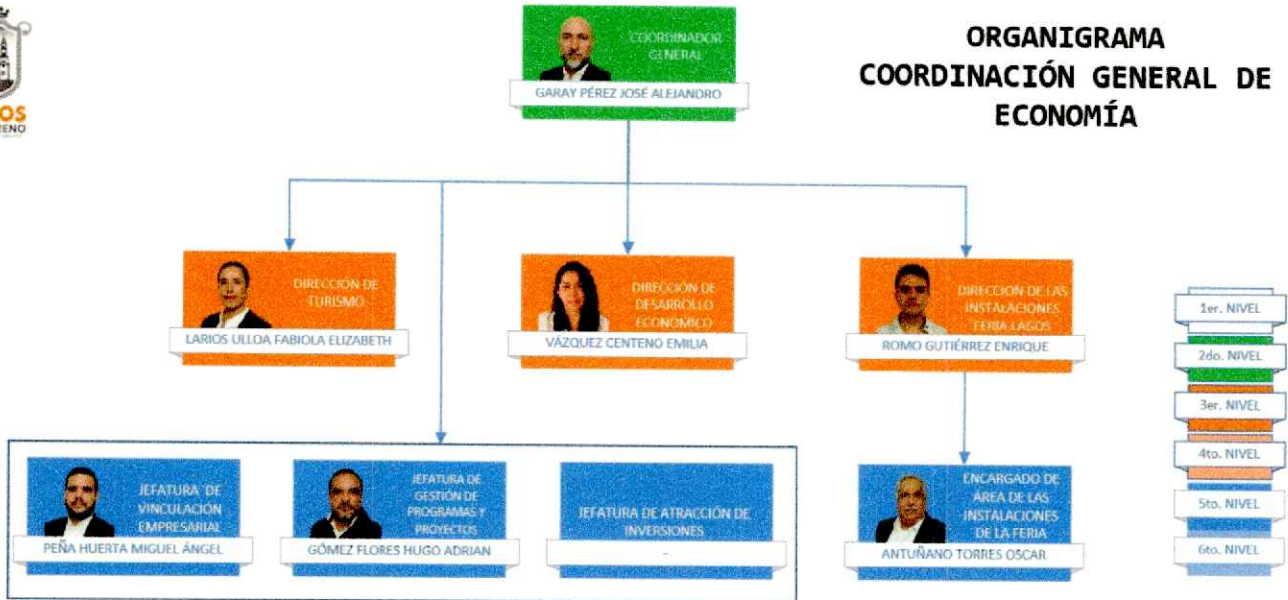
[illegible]OS
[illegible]ENO

COORDINADOR GENERAL
GARAY PÉREZ JOSÉ ALEJANDRO

ORGANIGRAMA
COORDINACIÓN GENERAL DE ECONOMÍA

DIRECCIÓN DE TURISMO
LARIOS ULLOA FABIOLA ELIZABETH

DIRECCIÓN DE DESARROLLO ECONÓMICO
VÁZQUEZ CENTENO EMILIA

DIRECCIÓN DE LAS INSTALACIONES FERIA LAGOS
ROMO GUTIÉRREZ ENRIQUE

1er. NIVEL
2do. NIVEL
3er. NIVEL
4to. NIVEL
5to. NIVEL
6to. NIVEL

JEFATURA DE VINCULACIÓN EMPRESARIAL
PEÑA HUERTA MIGUEL ÁNGEL

JEFATURA DE GESTIÓN DE PROGRAMAS Y PROYECTOS
GÓMEZ FLORES HUGO ADRIAN

JEFATURA DE ATRACCIÓN DE INVERSIONES
-

ENCARGADO DE ÁREA DE LAS INSTALACIONES DE LA FERIA
ANTUÑANO TORRES OSCAR